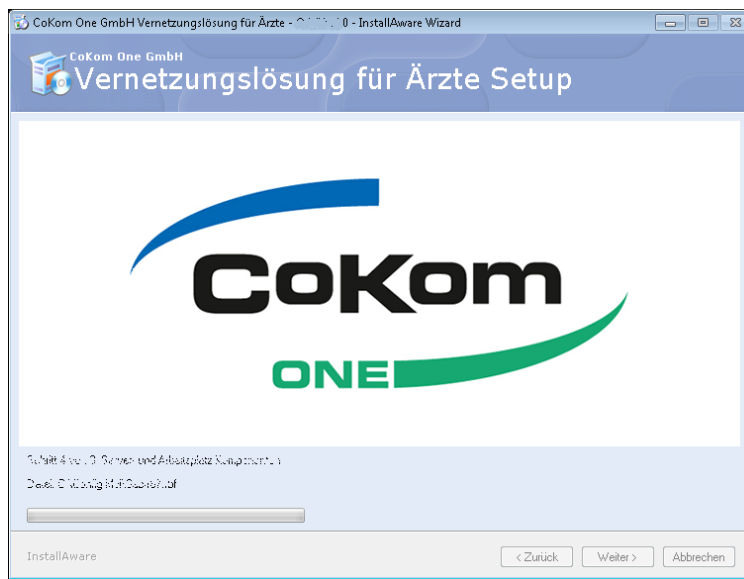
CoKom One GmbH Vernetzungslösung für Ärzte - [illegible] - InstallAware Wizard

CoKom One GmbH
Vernetzungslösung für Ärzte Setup

CoKom
ONE

Schritt 4 von 10: Server und Arbeitsplatz Komponenten

Datei: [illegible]

InstallAware

< Zurück
Weiter >
Abbrechen